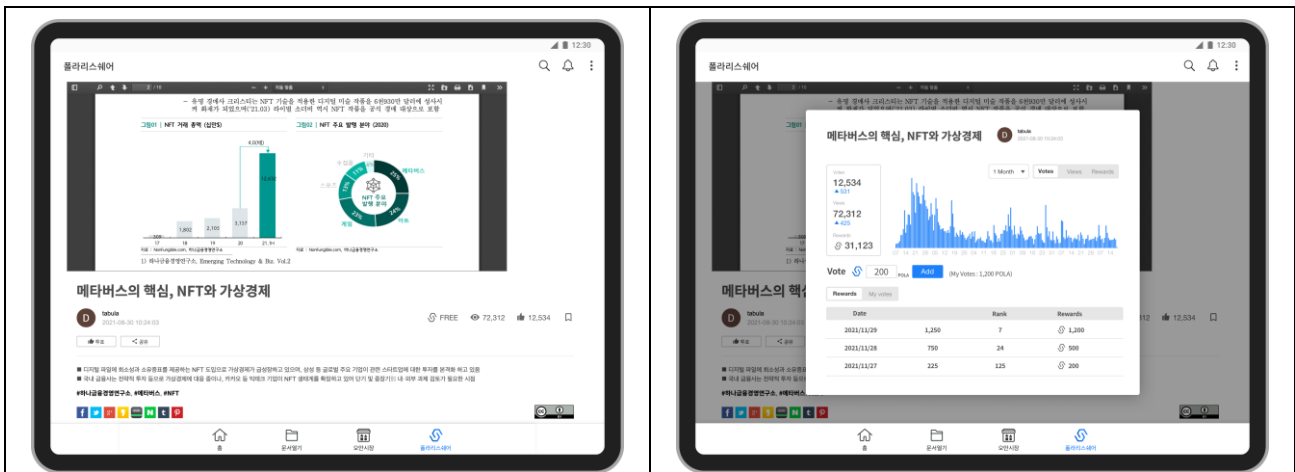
12:30

폴라리스쉐어

그림01 | NFT 거래 총액 (십억$)

그림02 | NFT 주요 발행 분야 (2020)

메타버스의 핵심, NFT와 가상경제

tabula
2021-08-30 10:24:03

FREE 72,312 12,534

12:30

폴라리스쉐어

메타버스의 핵심, NFT와 가상경제

tabula
2021-08-30 10:24:03

1 Month Votes Views Rewards

Votes
12,534
▲ 531

Views
72,312
▲ 425

Rewards
31,123

Vote 200 POLA Add (My Votes : 1,200 POLA)

Rewards My votes

| Date | | Rank | Rewards |
|---|---|---|---|
| 2021/11/29 | 1,250 | 7 | 1,200 |
| 2021/11/28 | 750 | 24 | 500 |
| 2021/11/27 | 225 | 125 | 200 |

홈 문서뮤기 오픈시장 폴라리스쉐어